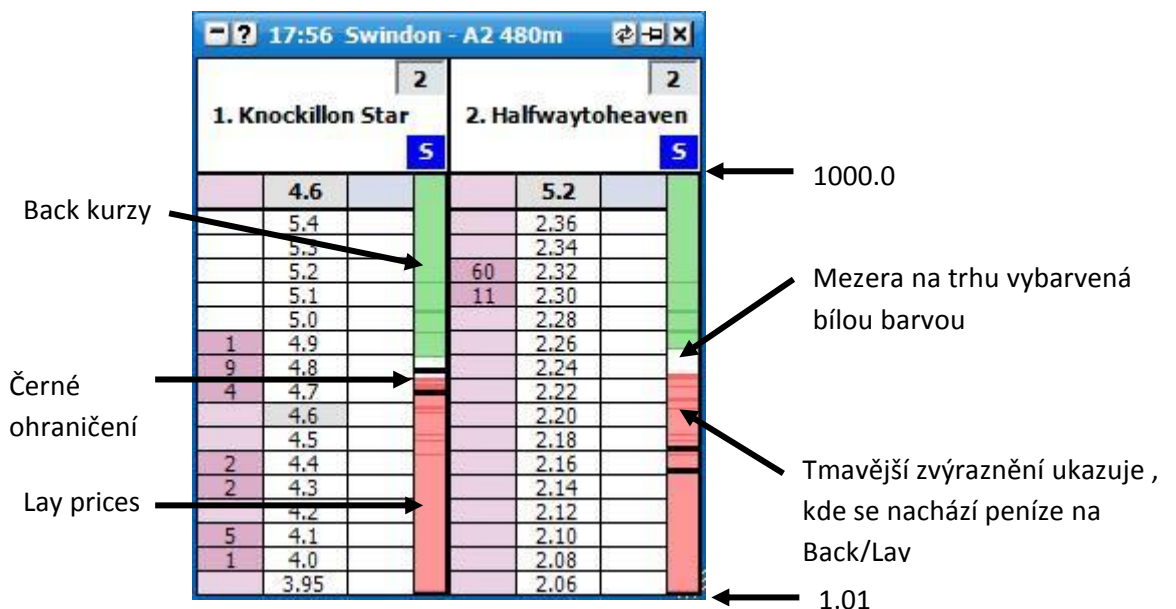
17:56 Swindon - A2 480m

| 2 | 2 |
|---|---|
| 1. Knockillon Star | 2. Halfwaytoheaven |
| S | S |

| | 4.6 | | | 5.2 | |
|---|---|---|---|---|---|
| | 5.4 | | | 2.36 | |
| | 5.3 | | | 2.34 | |
| | 5.2 | | 60 | 2.32 | |
| | 5.1 | | 11 | 2.30 | |
| | 5.0 | | | 2.28 | |
| 1 | 4.9 | | | 2.26 | |
| 9 | 4.8 | | | 2.24 | |
| 4 | 4.7 | | | 2.22 | |
| | 4.6 | | | 2.20 | |
| | 4.5 | | | 2.18 | |
| 2 | 4.4 | | | 2.16 | |
| 2 | 4.3 | | | 2.14 | |
| | 4.2 | | | 2.12 | |
| 5 | 4.1 | | | 2.10 | |
| 1 | 4.0 | | | 2.08 | |
| | 3.95 | | | 2.06 | |

Back kurzy

Černé ohraničení

Lay prices

1000.0

Mezera na trhu vybarvená bílou barvou

Tmavější zvýraznění ukazuje , kde se nachází peníze na Back/Lav

1.01